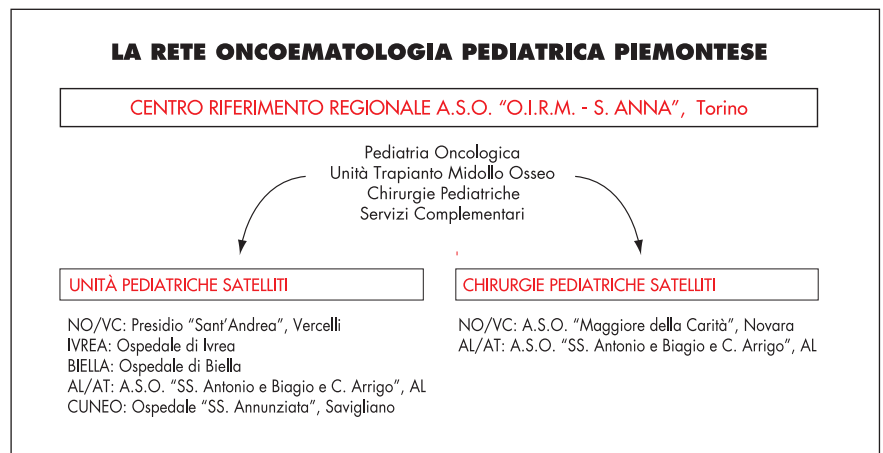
LA RETE ONCOEMATOLOGIA PEDIATRICA PIEMONTESE

CENTRO RIFERIMENTO REGIONALE A.S.O. "O.I.R.M. - S. ANNA", Torino

Pediatria Oncologica
Unità Trapianto Midollo Osseo
Chirurgie Pediatriche
Servizi Complementari

UNITÀ PEDIATRICHE SATELLITI

NO/VC: Presidio "Sant'Andrea", Vercelli
IVREA: Ospedale di Ivrea
BIELLA: Ospedale di Biella
AL/AT: A.S.O. "SS. Antonio e Biagio e C. Arrigo", AL
CUNEO: Ospedale "SS. Annunziata", Savigliano

CHIRURGIE PEDIATRICHE SATELLITI

NO/VC: A.S.O. "Maggiore della Carità", Novara
AL/AT: A.S.O. "SS. Antonio e Biagio e C. Arrigo", AL